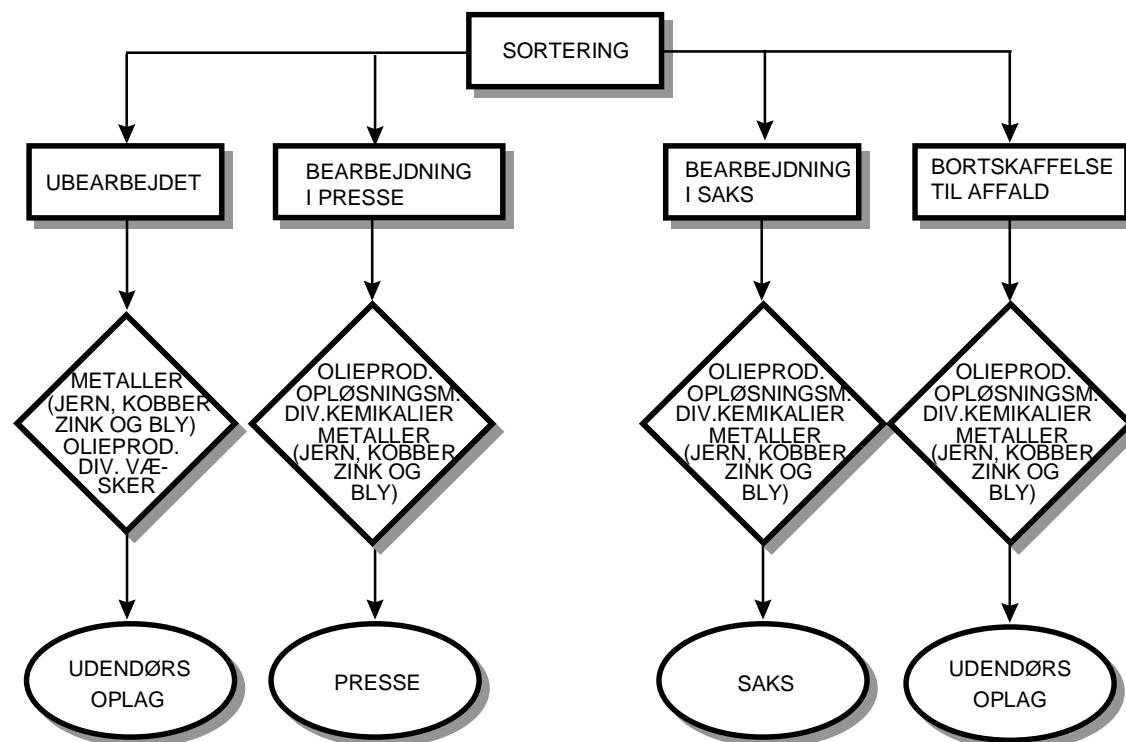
SORTERING

UBEARBEJDET

BEARBEJDNING I PRESSE

BEARBEJDNING I SAKS

BORTSKAFFELSE TIL AFFALD

METALLER (JERN, KOBBER ZINK OG BLY) OLIEPROD. DIV. VÆSKER

OLIEPROD. OPLØSNINGSM. DIV.KEMIKALIER METALLER (JERN, KOBBER ZINK OG BLY)

OLIEPROD. OPLØSNINGSM. DIV.KEMIKALIER METALLER (JERN, KOBBER ZINK OG BLY)

OLIEPROD. OPLØSNINGSM. DIV.KEMIKALIER METALLER (JERN, KOBBER ZINK OG BLY)

UDENDØRS OPLAG

PRESSE

SAKS

UDENDØRS OPLAG